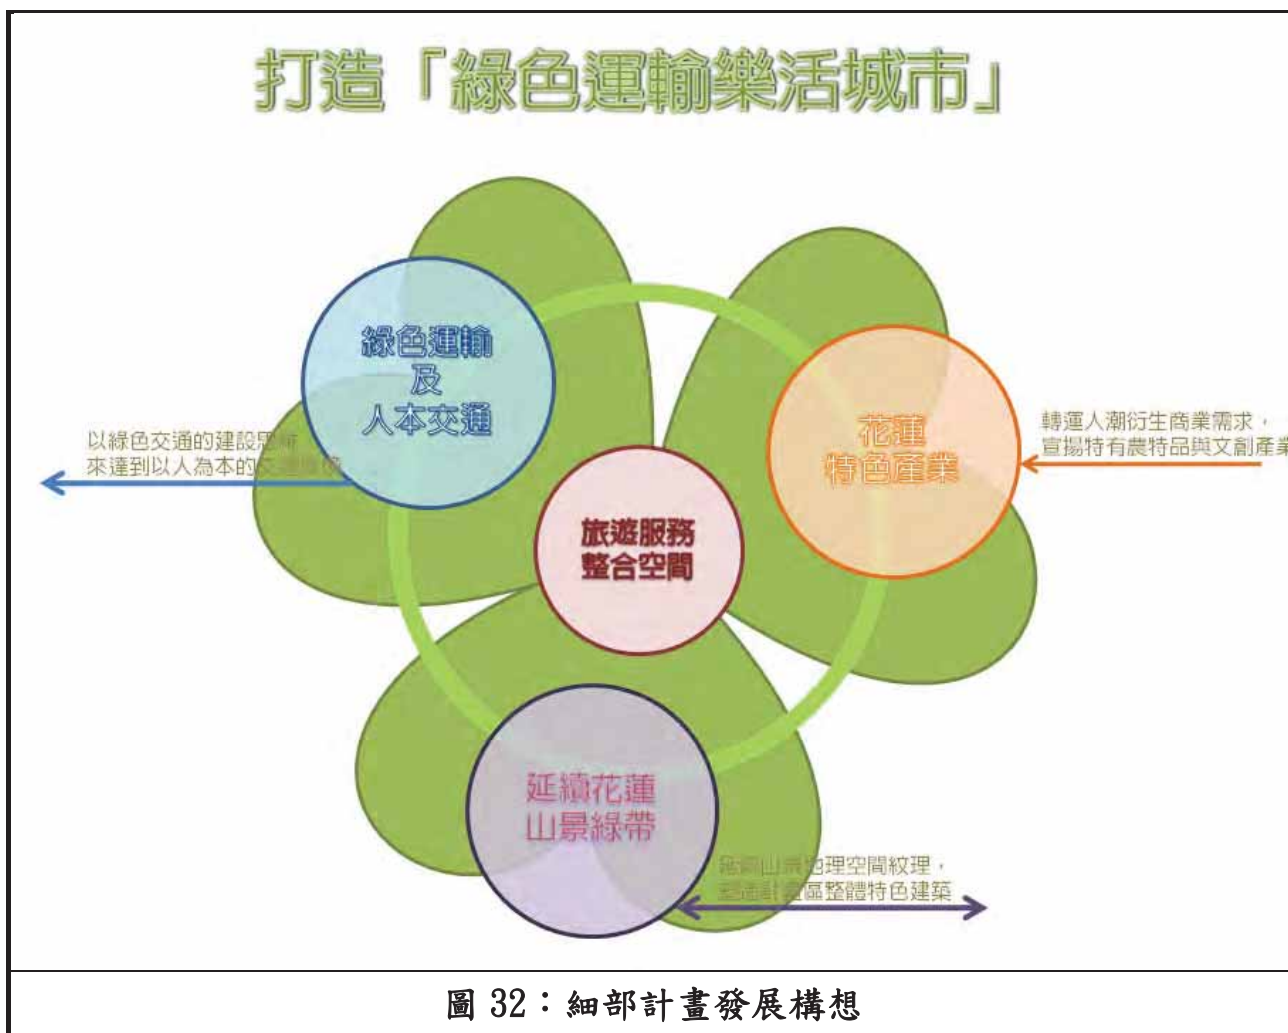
打造「綠色運輸樂活城市」

綠色運輸
及
人本交通

以綠色交通的建設思維
來達到以人為本的交通環境

花蓮
特色產業

轉運人潮衍生商業需求，
宣揚特有農特品與文創產業

旅遊服務
整合空間

延續花蓮
山景綠帶

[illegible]山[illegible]地理空間紋理，
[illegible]計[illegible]區整體特色建築

圖 32：細部計畫發展構想